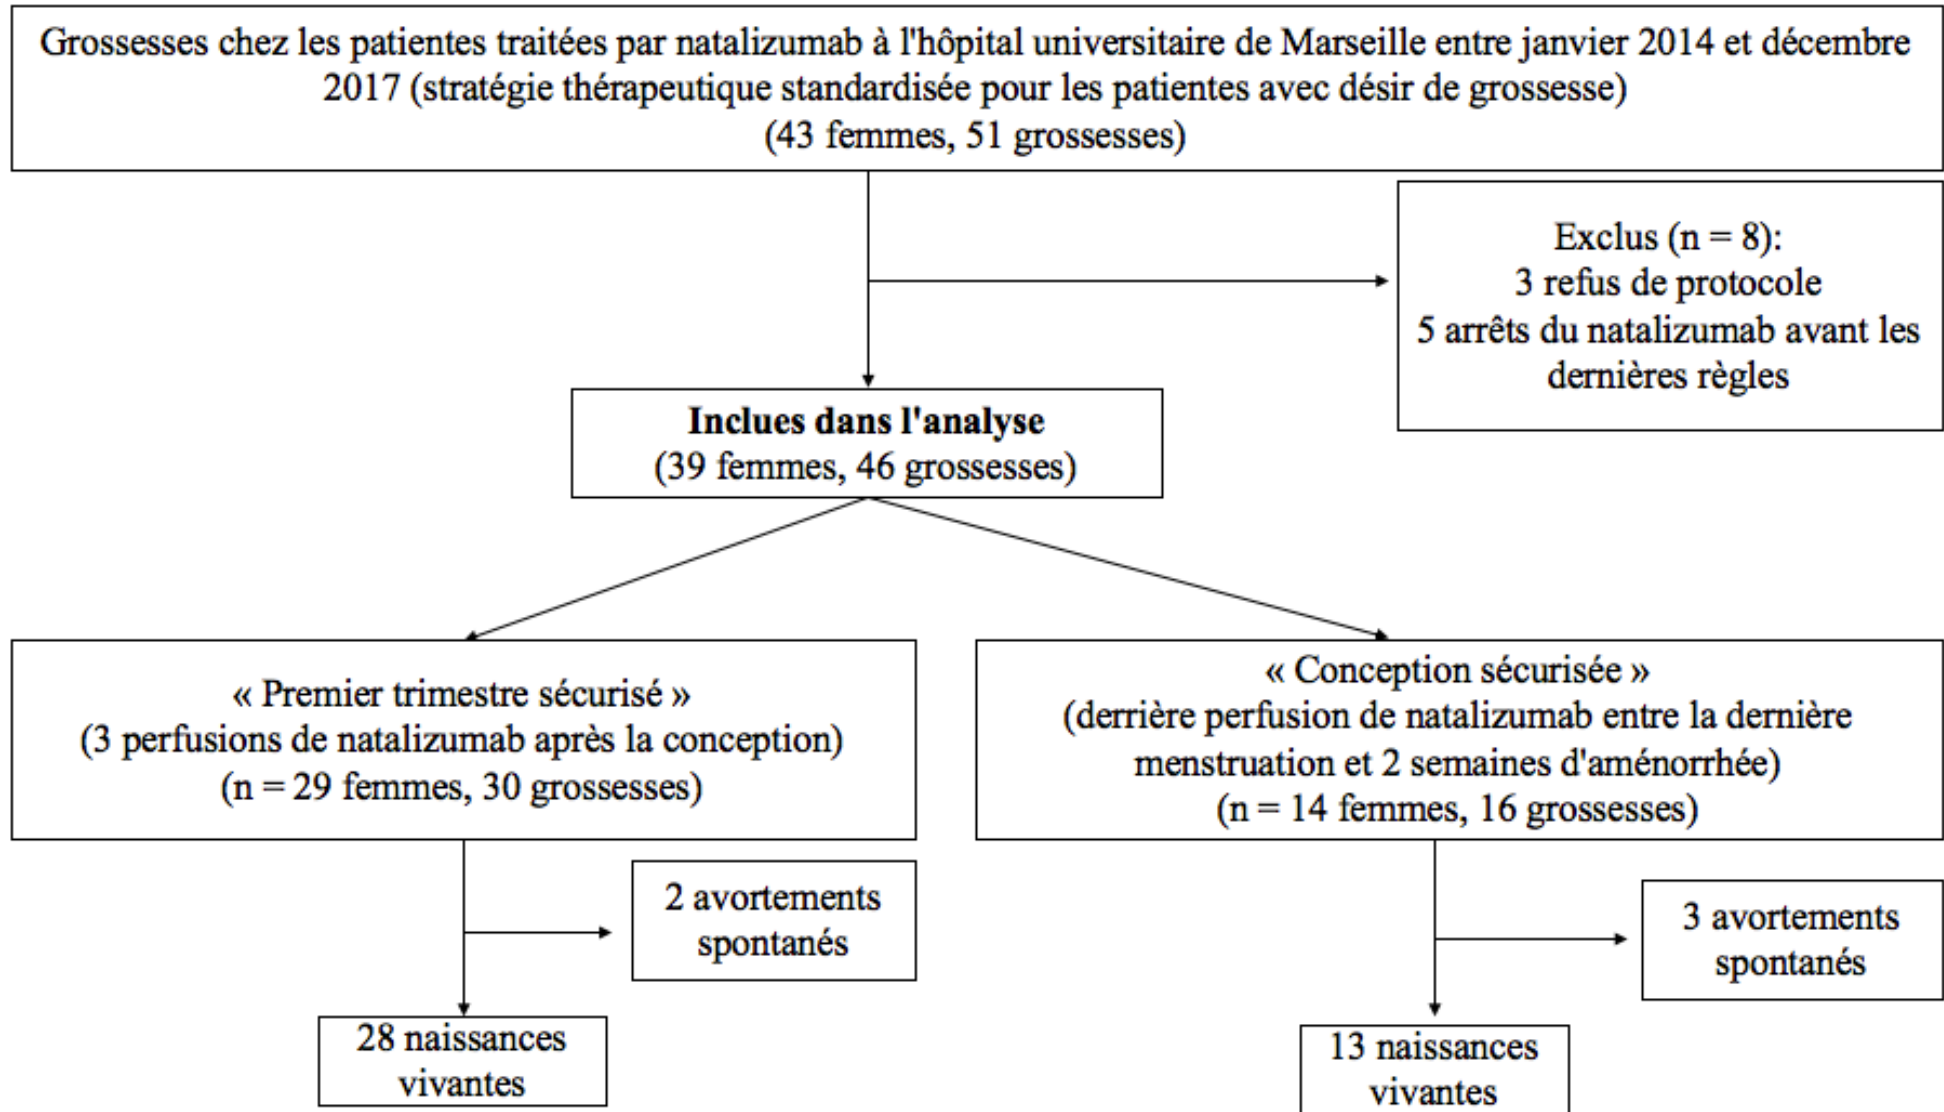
Grossesses chez les patientes traitées par natalizumab à l'hôpital universitaire de Marseille entre janvier 2014 et décembre 2017 (stratégie thérapeutique standardisée pour les patientes avec désir de grossesse)
(43 femmes, 51 grossesses)

Exclus (n = 8):
3 refus de protocole
5 arrêts du natalizumab avant les dernières règles

**Inclues dans l'analyse**
(39 femmes, 46 grossesses)

« Premier trimestre sécurisé »
(3 perfusions de natalizumab après la conception)
(n = 29 femmes, 30 grossesses)

« Conception sécurisée »
(derrière perfusion de natalizumab entre la dernière menstruation et 2 semaines d'aménorrhée)
(n = 14 femmes, 16 grossesses)

2 avortements spontanés

28 naissances vivantes

3 avortements spontanés

13 naissances vivantes